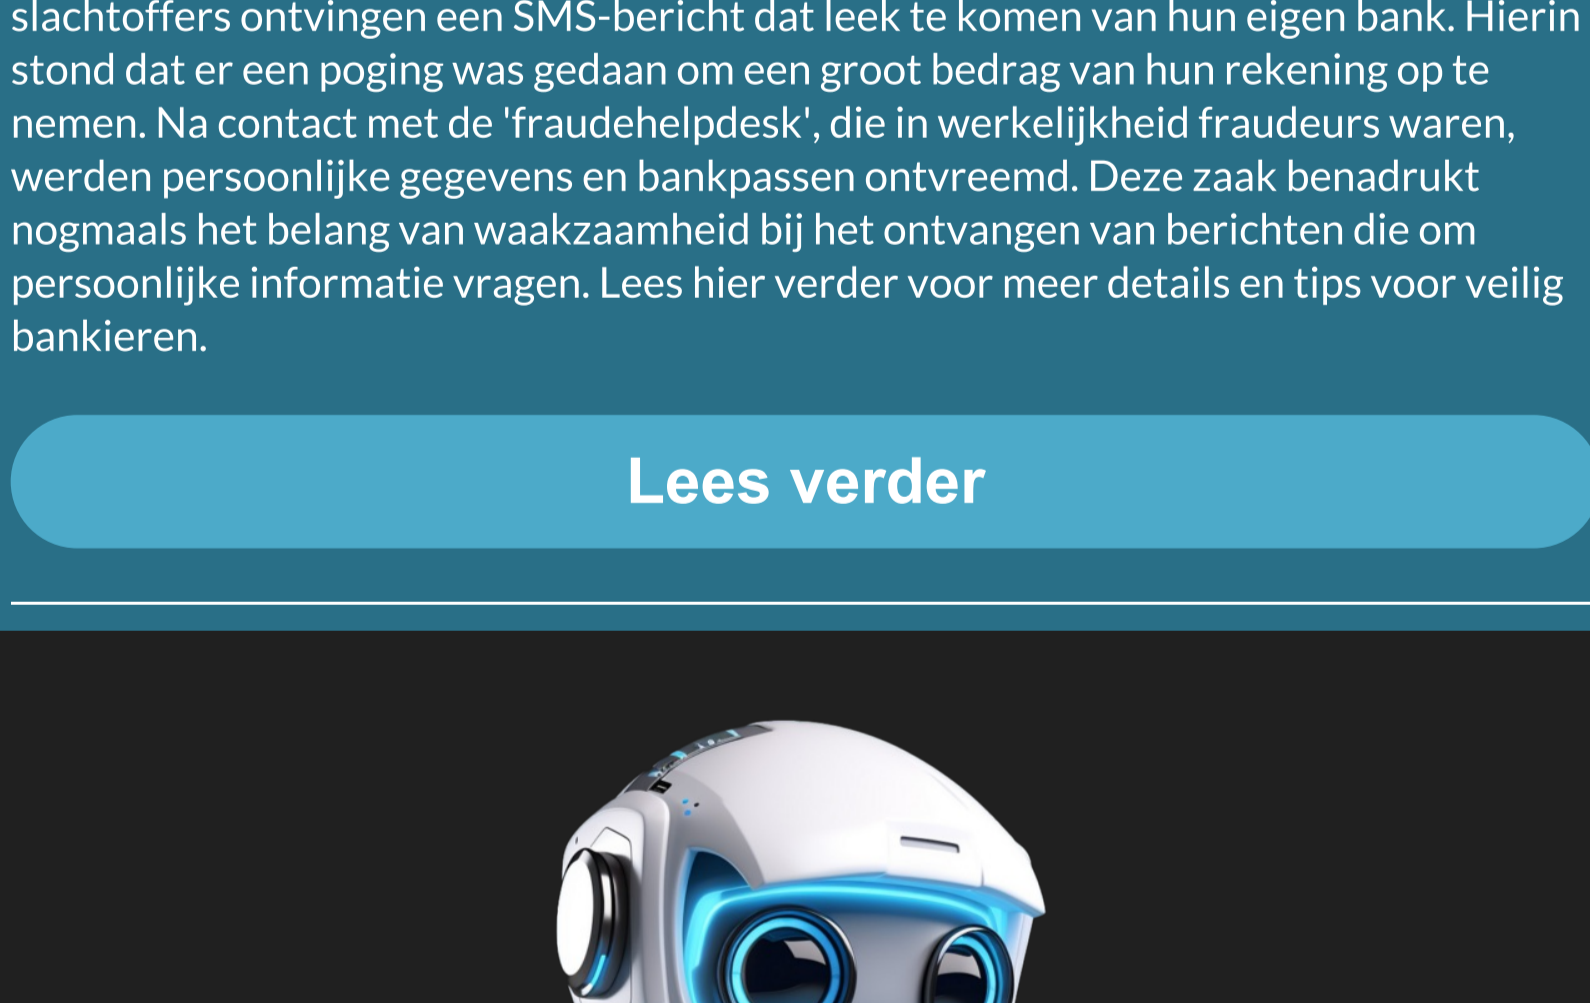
slachtoffers ontvingen een SMS-bericht dat leek te komen van hun eigen bank. Hierin stond dat er een poging was gedaan om een groot bedrag van hun rekening op te nemen. Na contact met de 'fraudehelpdesk', die in werkelijkheid fraudeurs waren, werden persoonlijke gegevens en bankpassen ontvreemd. Deze zaak benadrukt nogmaals het belang van waakzaamheid bij het ontvangen van berichten die om persoonlijke informatie vragen. Lees hier verder voor meer details en tips voor veilig bankieren.

Lees verder